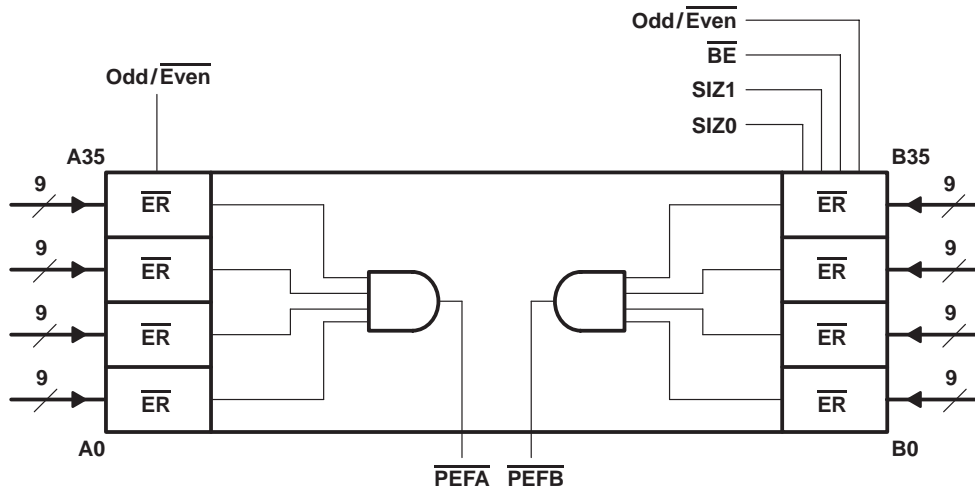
Odd/$\overline{\text{Even}}$
$\overline{\text{BE}}$
SIZ1
SIZ0
Odd/$\overline{\text{Even}}$
A35
B35
9
$\overline{\text{ER}}$
$\overline{\text{ER}}$
9
9
$\overline{\text{ER}}$
$\overline{\text{ER}}$
9
9
$\overline{\text{ER}}$
$\overline{\text{ER}}$
9
9
$\overline{\text{ER}}$
$\overline{\text{ER}}$
9
A0
B0
$\overline{\text{PEFA}}$ $\overline{\text{PEFB}}$